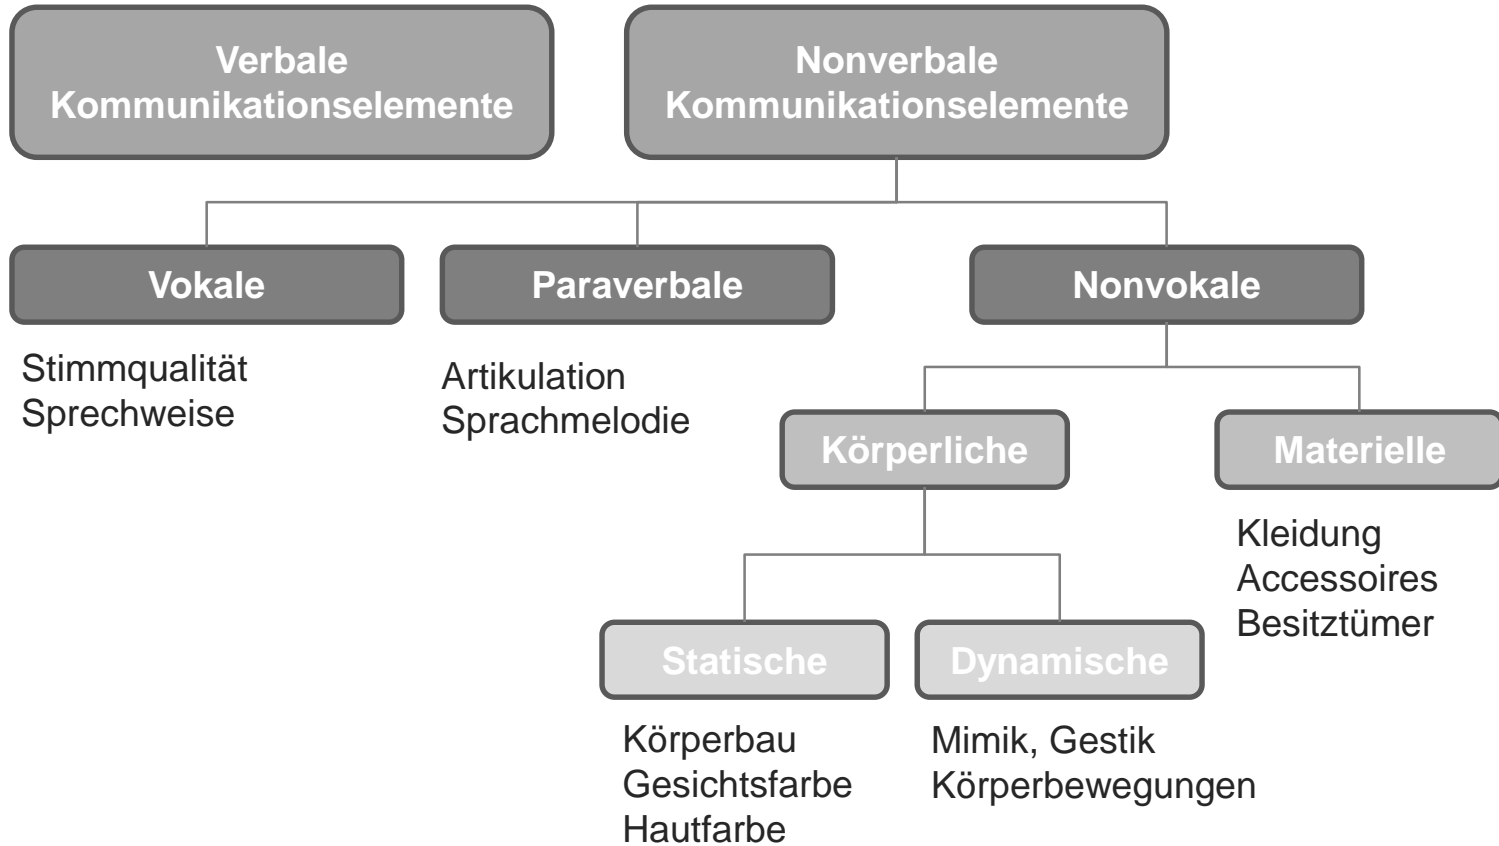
Verbale Kommunikationselemente

Nonverbale Kommunikationselemente

Vokale

Stimmqualität
Sprechweise

Paraverbale

Artikulation
Sprachmelodie

Nonvokale

Körperliche

Materielle

Kleidung
Accessoires
Besitztümer

Statische

Körperbau
Gesichtsfarbe
Hautfarbe

Dynamische

Mimik, Gestik
Körperbewegungen